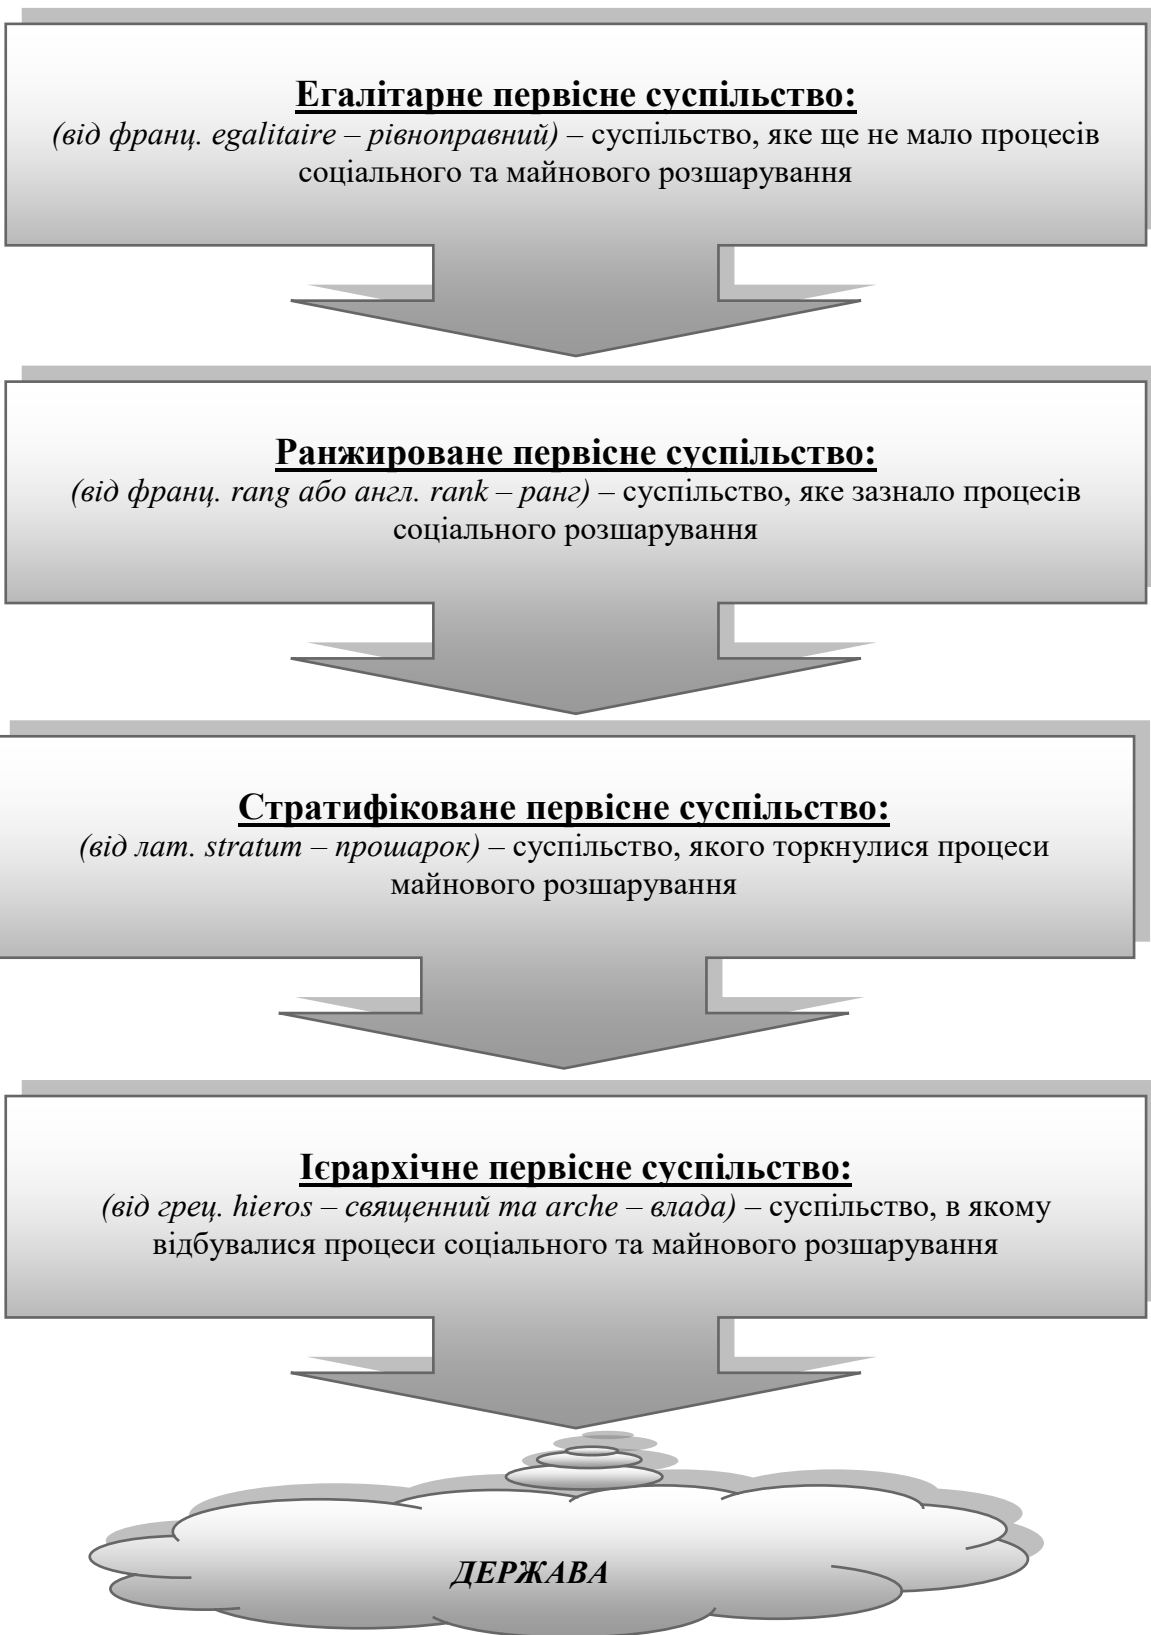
Егалітарне первісне суспільство:
(від франц. egalitaire – рівноправний) – суспільство, яке ще не мало процесів соціального та майнового розшарування

Ранжироване первісне суспільство:
(від франц. rang або англ. rank – ранг) – суспільство, яке зазнало процесів соціального розшарування

Стратифіковане первісне суспільство:
(від лат. stratum – прошарок) – суспільство, якого торкнулися процеси майнового розшарування

Ієрархічне первісне суспільство:
(від грец. hieros – священний та arche – влада) – суспільство, в якому відбувалися процеси соціального та майнового розшарування

ДЕРЖАВА